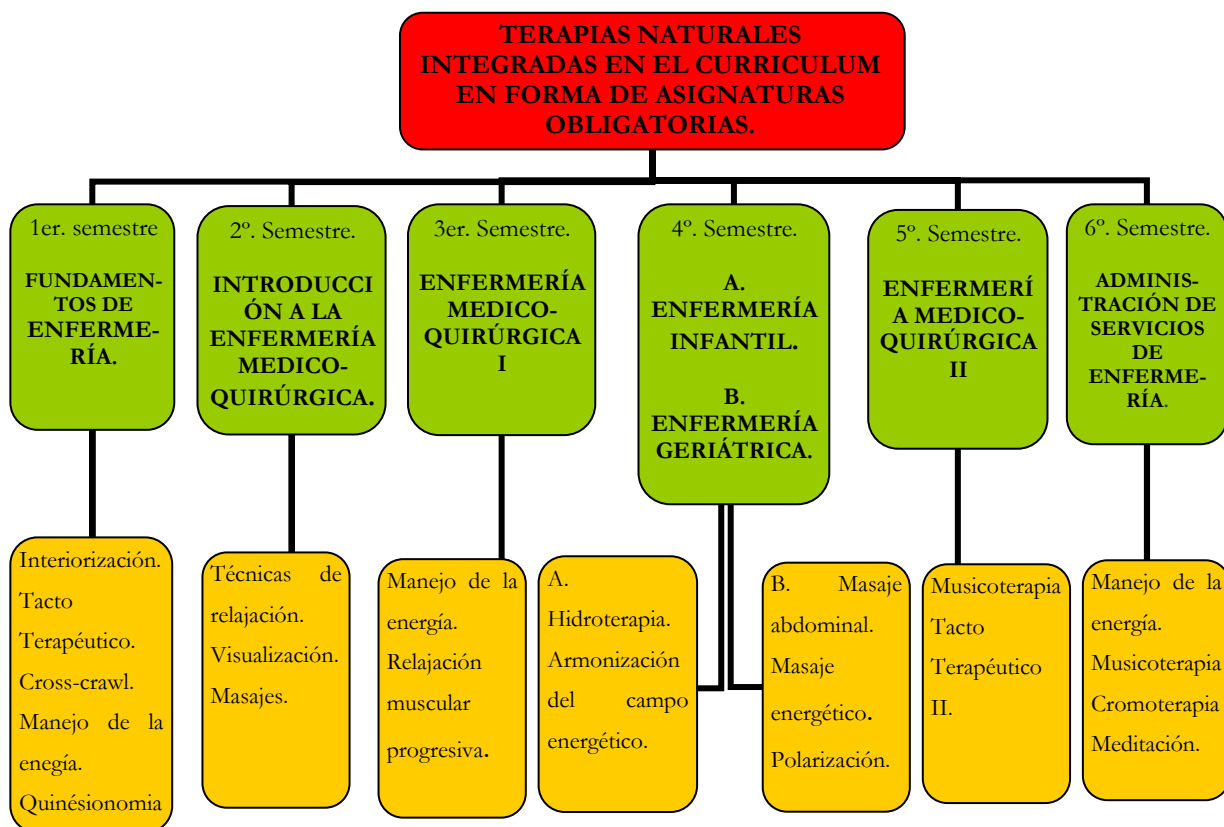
TERAPIAS NATURALES INTEGRADAS EN EL CURRICULUM EN FORMA DE ASIGNATURAS OBLIGATORIAS.

1er. semestre

FUNDAMENTOS DE ENFERMERÍA.

Interiorización.
Tacto Terapéutico.
Cross-crawl.
Manejo de la enegía.
Quinésionomia

2º. Semestre.

INTRODUCCIÓN A LA ENFERMERÍA MEDICO-QUIRÚRGICA.

Técnicas de relajación.
Visualización.
Masajes.

3er. Semestre.

ENFERMERÍA MEDICO-QUIRÚRGICA I

Manejo de la energía.
Relajación muscular progresiva.

4º. Semestre.

A. ENFERMERÍA INFANTIL.

B. ENFERMERÍA GERIÁTRICA.

A. Hidroterapia.
Armonización del campo energético.

B. Masaje abdominal.
Masaje energético.
Polarización.

5º. Semestre.

ENFERMERÍA MEDICO-QUIRÚRGICA II

Musicoterapia
Tacto Terapéutico II.

6º. Semestre.

ADMINISTRACIÓN DE SERVICIOS DE ENFERMERÍA.

Manejo de la energía.
Musicoterapia
Cromoterapia
Meditación.